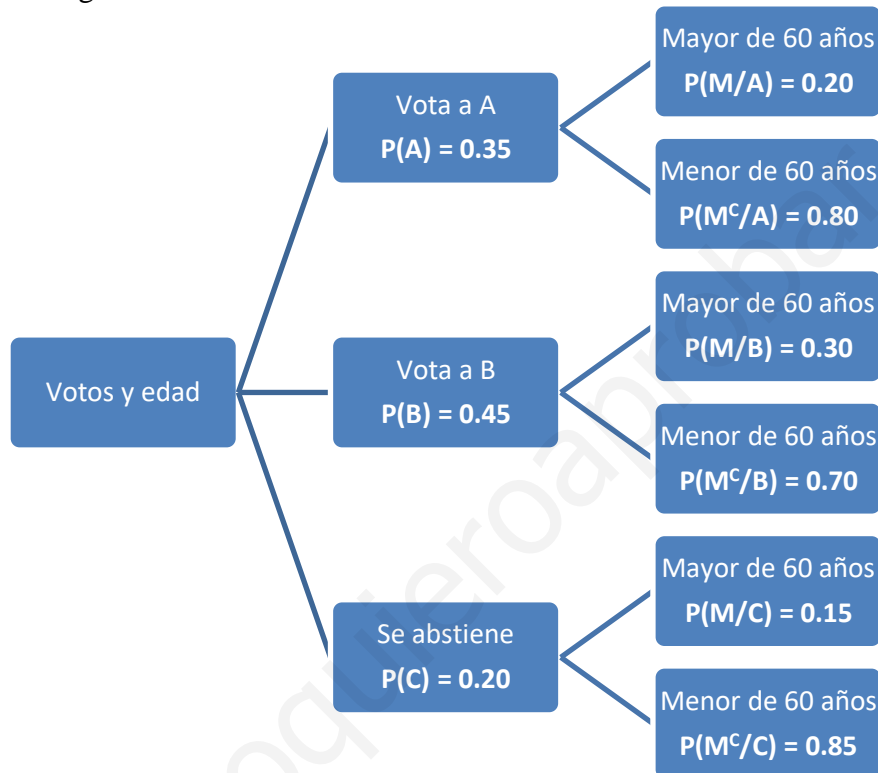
Votos y edad

Vota a A
**P(A) = 0.35**

Mayor de 60 años
**P(M/A) = 0.20**

Menor de 60 años
**$P(M^C/A) = 0.80$**

Vota a B
**P(B) = 0.45**

Mayor de 60 años
**P(M/B) = 0.30**

Menor de 60 años
**$P(M^C/B) = 0.70$**

Se abstiene
**P(C) = 0.20**

Mayor de 60 años
**P(M/C) = 0.15**

Menor de 60 años
**$P(M^C/C) = 0.85$**

yoquieroaprobar